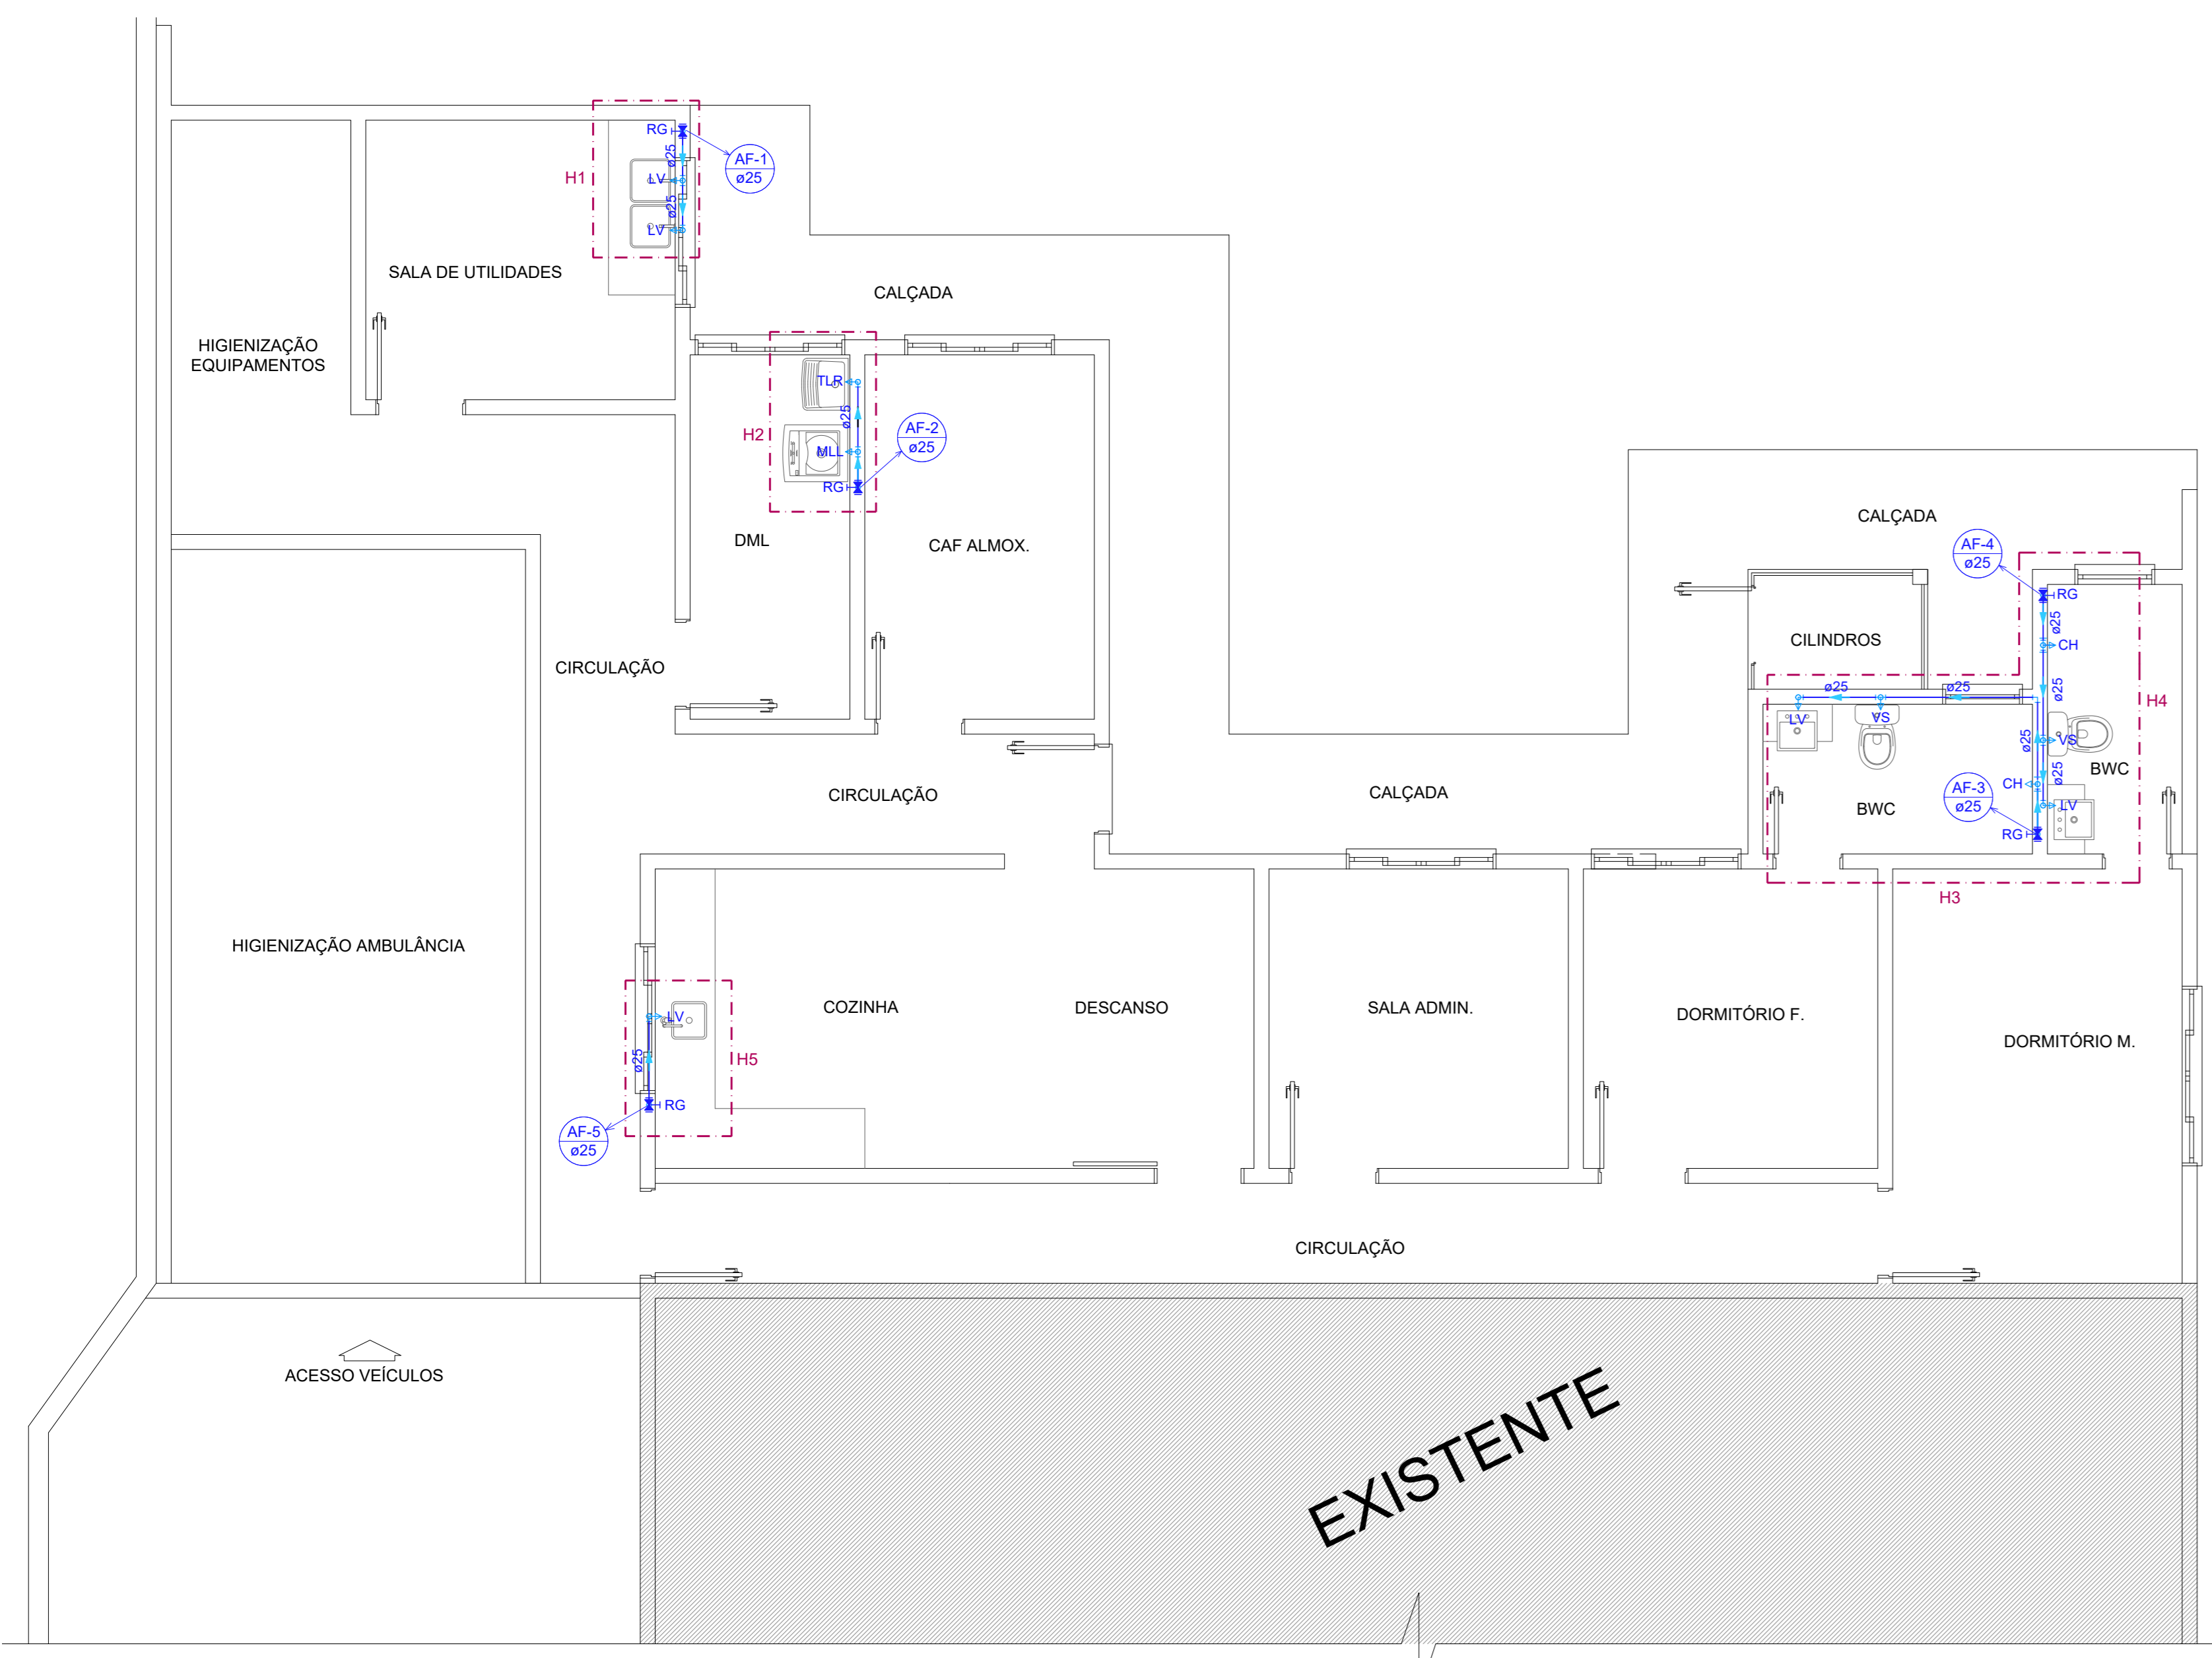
RG
ø25
AF-1
ø25
H1
LV
ø25
LV
SALA DE UTILIDADES
CALÇADA
HIGIENIZAÇÃO EQUIPAMENTOS
TLR
ø25
AF-2
ø25
H2
MLL
RG
DML
CAF ALMOX.
CALÇADA
AF-4
ø25
RG
ø25
CH
CILINDROS
CIRCULAÇÃO
ø25
ø25
ø25
H4
LV
VS
ø25
VS
BWC
CIRCULAÇÃO
CALÇADA
AF-3
ø25
CH
ø25
BWC
LV
RG
H3
HIGIENIZAÇÃO AMBULÂNCIA
COZINHA
DESCANSO
SALA ADMIN.
DORMITÓRIO F.
DORMITÓRIO M.
LV
ø25
H5
RG
AF-5
ø25
CIRCULAÇÃO
ACESSO VEÍCULOS
EXISTENTE